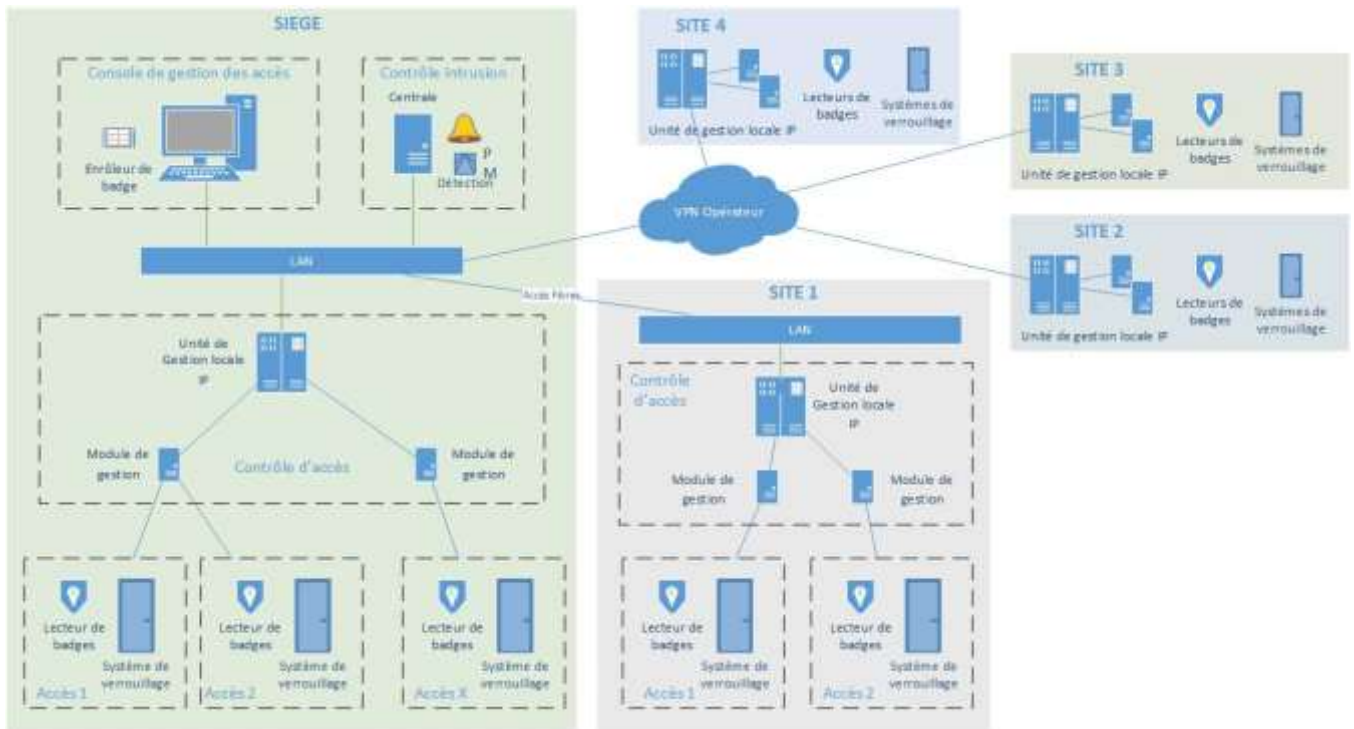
SIEGE

Console de gestion des accès

Enrôleur de badge

Contrôle intrusion

Centrale

P
M

Détection

LAN

Unité de Gestion locale IP

Module de gestion

Contrôle d'accès

Module de gestion

Lecteur de badges

Système de verrouillage

Accès 1

Lecteur de badges

Système de verrouillage

Accès 2

Lecteur de badges

Système de verrouillage

Accès X

SITE 4

Unité de gestion locale IP

Lecteurs de badges

Systèmes de verrouillage

VPN Opérateur

Accès Fibre

SITE 3

Unité de gestion locale IP

Lecteurs de badges

Systèmes de verrouillage

SITE 2

Unité de gestion locale IP

Lecteurs de badges

Systèmes de verrouillage

SITE 1

LAN

Contrôle d'accès

Unité de Gestion locale IP

Module de gestion

Module de gestion

Lecteur de badges

Système de verrouillage

Accès 1

Lecteur de badges

Système de verrouillage

Accès 2